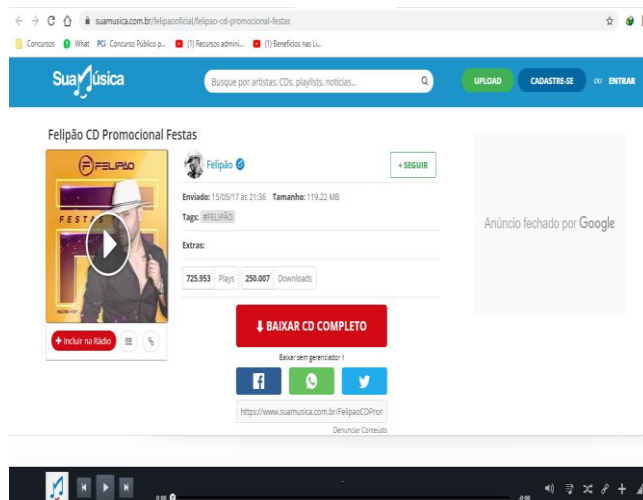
suamusica.com.br/felipaooficial/felipao-cd-promocional-festas

Concursos What Concurso Público p... (1) Recursos admini... (1) Benefícios nas Li...

SuaMúsica

Busque por artistas, CDs, playlists, notícias...

UPLOAD CADASTRE-SE OU ENTRAR

Felipão CD Promocional Festas

FELIPÃO

FESTAS

Felipão

+ SEGUIR

Enviado: 15/05/17 às 21:36 Tamanho: 119.22 MB

Tags: #FELIPÃO

Extras:

725.953 Plays 250.007 Downloads

+ Incluir na Rádio

BAIXAR CD COMPLETO

Baixar sem gerenciador

https://www.suamusica.com.br/FelipaoCDProm

Denunciar Conteúdo

Anúncio fechado por Google

0:00

0:00